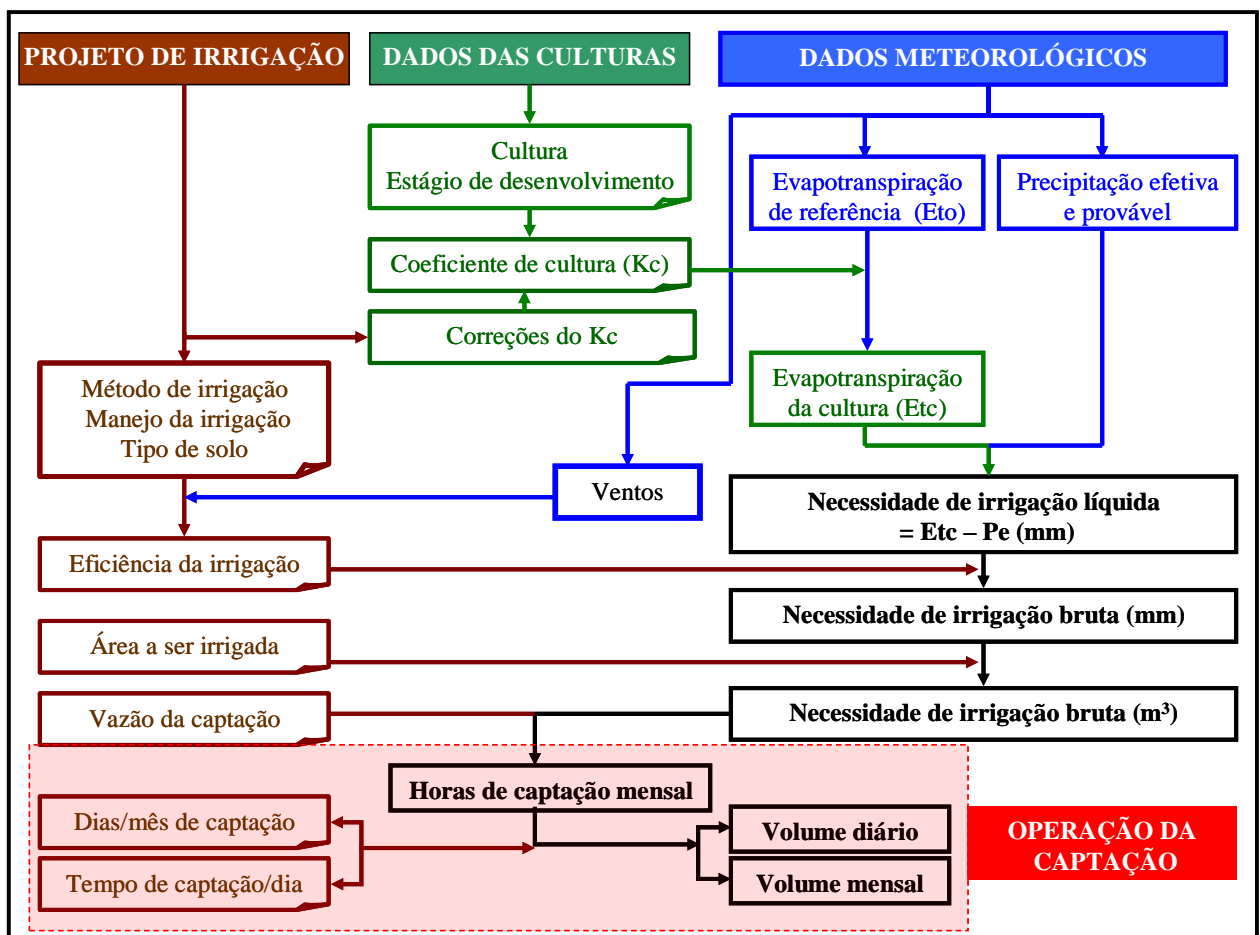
PROJETO DE IRRIGAÇÃO

DADOS DAS CULTURAS

DADOS METEOROLÓGICOS

Cultura
Estágio de desenvolvimento

Evapotranspiração de referência (Eto)

Precipitação efetiva e provável

Coeficiente de cultura (Kc)

Correções do Kc

Método de irrigação
Manejo da irrigação
Tipo de solo

Evapotranspiração da cultura (Etc)

Ventos

Necessidade de irrigação líquida = Etc – Pe (mm)

Eficiência da irrigação

Necessidade de irrigação bruta (mm)

Área a ser irrigada

Vazão da captação

Necessidade de irrigação bruta (m³)

Horas de captação mensal

Dias/mês de captação

Volume diário

OPERAÇÃO DA CAPTAÇÃO

Tempo de captação/dia

Volume mensal